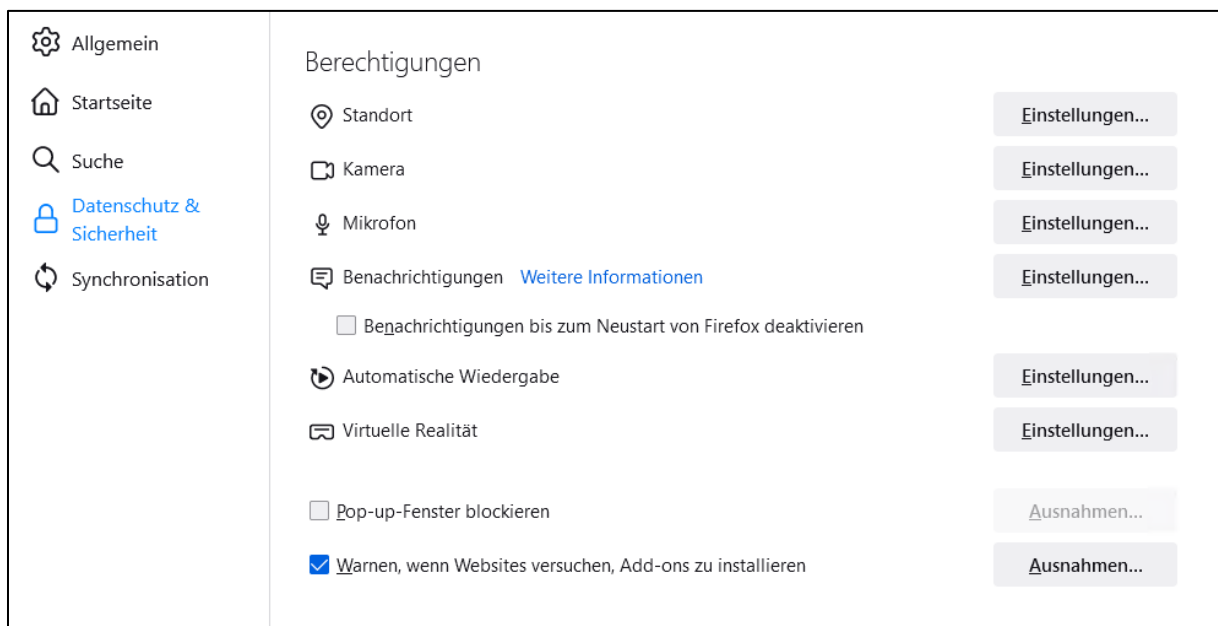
Allgemein

Startseite

Suche

Datenschutz & Sicherheit

Synchronisation

Berechtigungen

Standort
Einstellungen...

Kamera
Einstellungen...

Mikrofon
Einstellungen...

Benachrichtigungen Weitere Informationen
Einstellungen...

Benachrichtigungen bis zum Neustart von Firefox deaktivieren

Automatische Wiedergabe
Einstellungen...

Virtuelle Realität
Einstellungen...

Pop-up-Fenster blockieren
Ausnahmen...

Warnen, wenn Websites versuchen, Add-ons zu installieren
Ausnahmen...